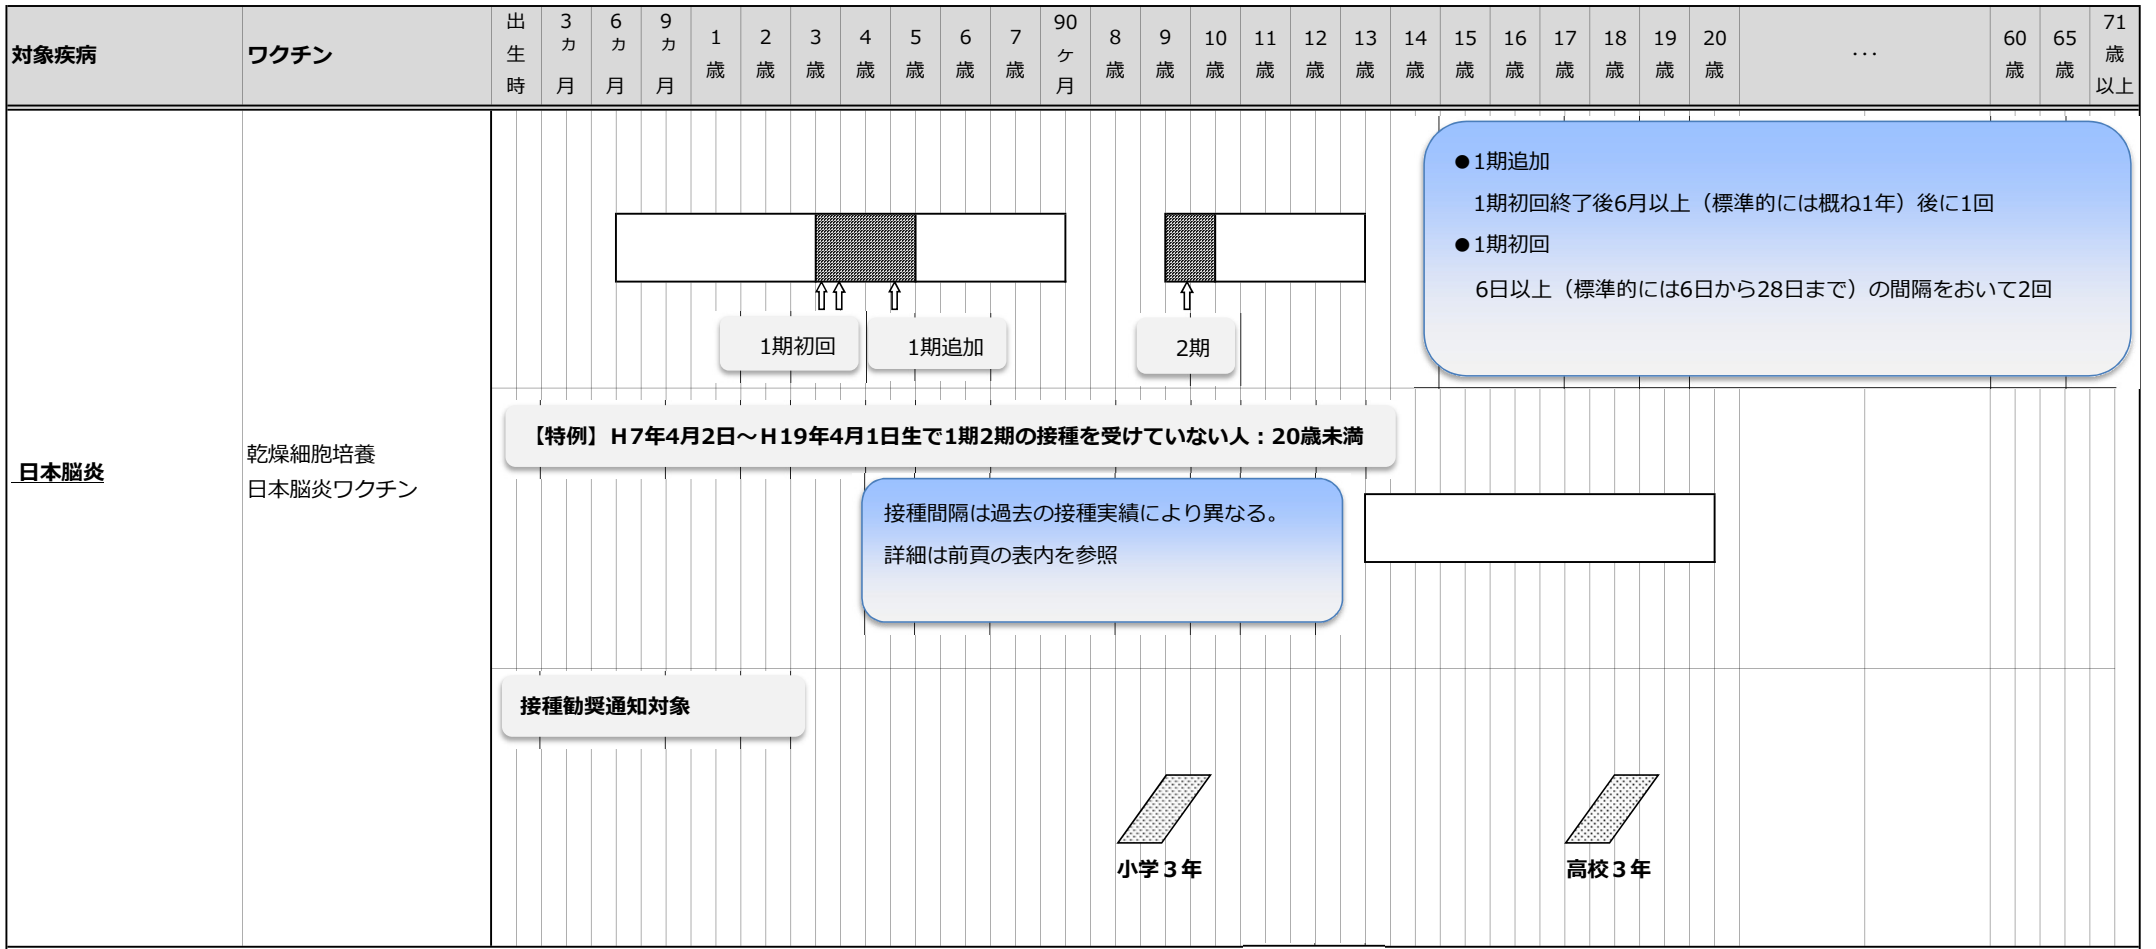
| 対象疾病 | ワクチン | 出生時 | 3カ月 | 6カ月 | 9カ月 | 1歳 | 2歳 | 3歳 | 4歳 | 5歳 | 6歳 | 7歳 | 90ケ月 | 8歳 | 9歳 | 10歳 | 11歳 | 12歳 | 13歳 | 14歳 | 15歳 | 16歳 | 17歳 | 18歳 | 19歳 | 20歳 | ... | 60歳 | 65歳 | 71歳以上 |
|---|---|---|---|---|---|---|---|---|---|---|---|---|---|---|---|---|---|---|---|---|---|---|---|---|---|---|---|---|---|---|
| 日本脳炎 | 乾燥細胞培養 日本脳炎ワクチン | | | | | | | | | | | | | | | | | | | | | | | | | | | | | |

●1期追加

1期初回終了後6月以上（標準的には概ね1年）後に1回

●1期初回

6日以上（標準的には6日から28日まで）の間隔をおいて2回

1期初回

1期追加

2期

【特例】H7年4月2日～H19年4月1日生で1期2期の接種を受けていない人：20歳未満

接種間隔は過去の接種実績により異なる。

詳細は前頁の表内を参照

接種勧奨通知対象

小学３年

高校３年